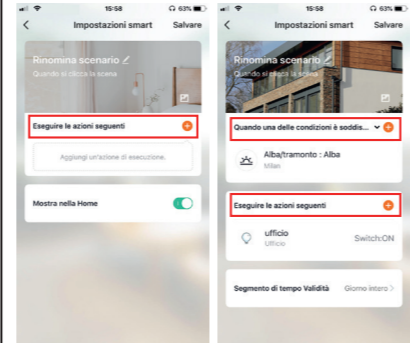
15:58
63%
Impostazioni smart
Salvare
Rinomina scenario
Quando si clicca la scena
Eseguire le azioni seguenti
Aggiungi un'azione di esecuzione.
Mostra nella Home

15:58
63%
Impostazioni smart
Salvare
Rinomina scenario
Quando si clicca la scena
Quando una delle condizioni è soddis...
Alba/tramonto : Alba
Milan
Eseguire le azioni seguenti
ufficio
Ufficio
Switch:ON
Segmento di tempo Validità
Giorno intero